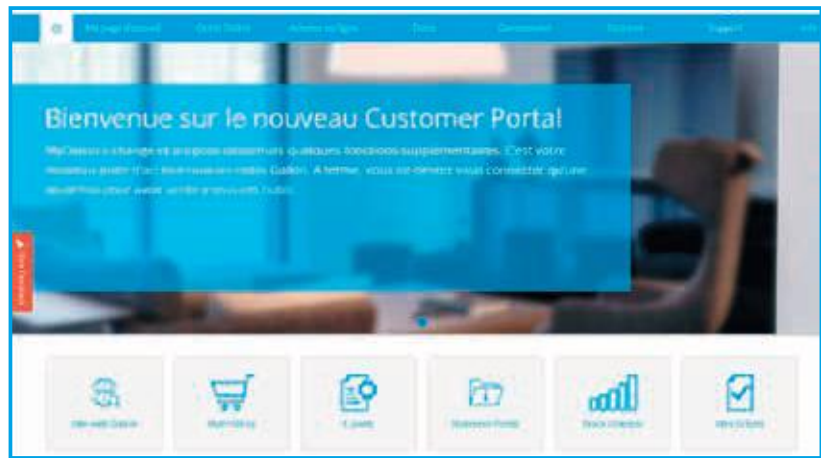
Ma page d'accueil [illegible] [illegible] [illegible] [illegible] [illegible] Support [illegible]

Bienvenue sur le nouveau Customer Portal

MyCasteo a changé et propose désormais quelques fonctions supplémentaires. C'est votre nouveau point d'accès aux services Galion. À terme, vous ne devrez vous connecter qu'une seule fois pour avoir accès à tous nos outils.

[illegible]

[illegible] | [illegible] | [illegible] | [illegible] | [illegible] | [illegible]